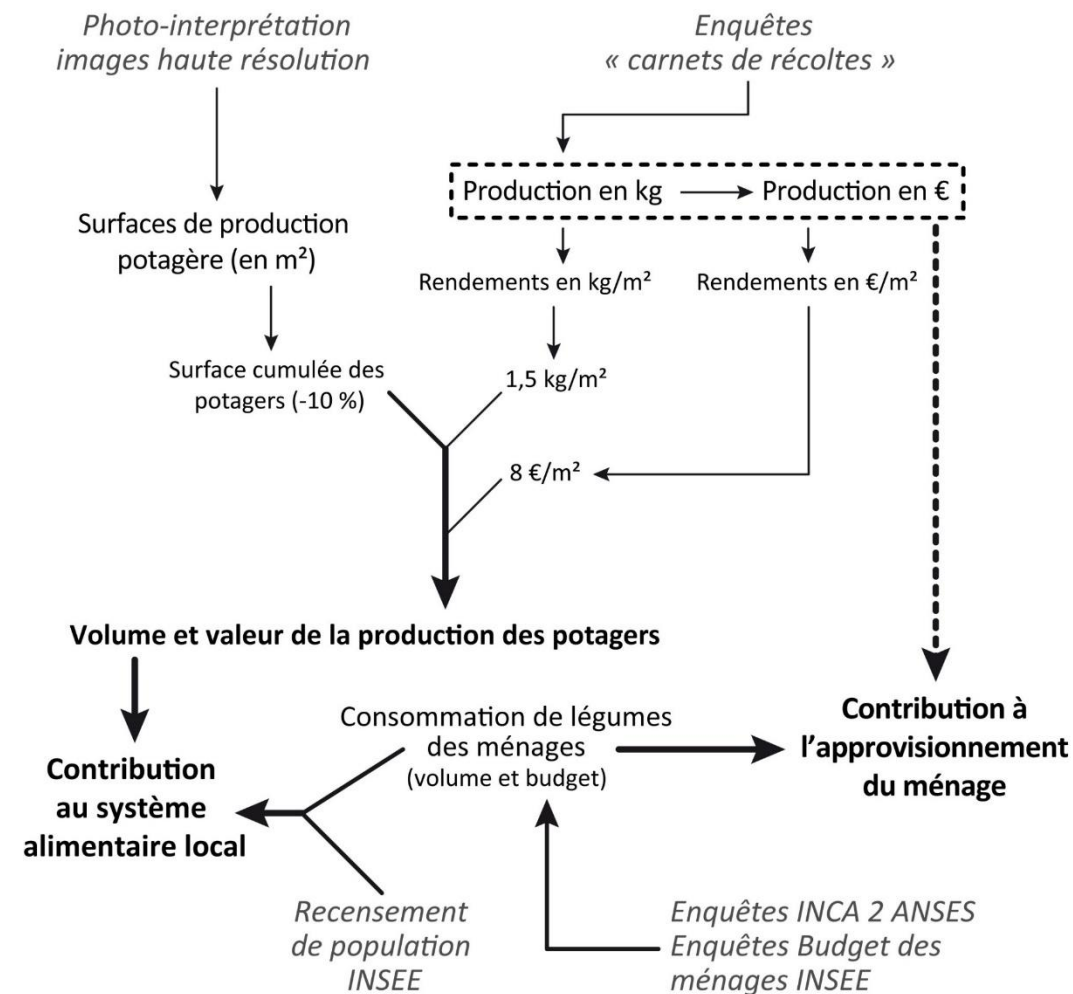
Photo-interprétation images haute résolution

Enquêtes « carnets de récoltes »

Production en kg → Production en €

Surfaces de production potagère (en m²)

Rendements en kg/m²

Rendements en €/m²

Surface cumulée des potagers (-10 %)

1,5 kg/m²

8 €/m²

Volume et valeur de la production des potagers

Contribution au système alimentaire local

Consommation de légumes des ménages (volume et budget)

Contribution à l'approvisionnement du ménage

Recensement de population INSEE

Enquêtes INCA 2 ANSES
Enquêtes Budget des ménages INSEE